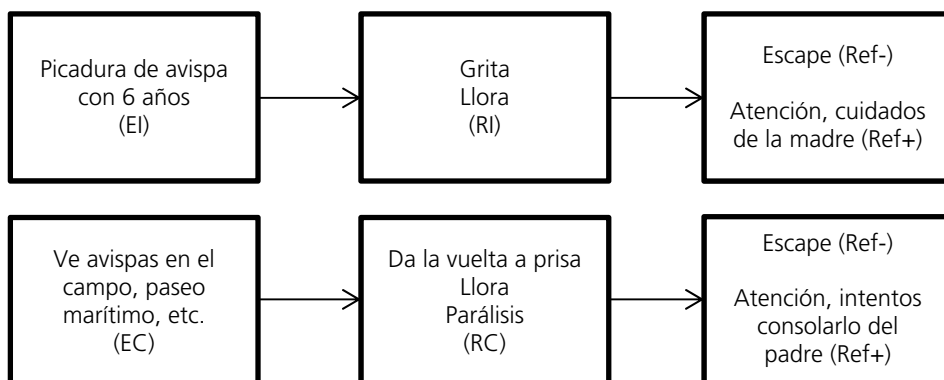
Picadura de avispa con 6 años
(EI)

Grita
Llora
(RI)

Escape (Ref-)

Atención, cuidados de la madre (Ref+)

Ve avispas en el campo, paseo marítimo, etc.
(EC)

Da la vuelta a prisa
Llora
Parálisis
(RC)

Escape (Ref-)

Atención, intentos consolarlo del padre (Ref+)